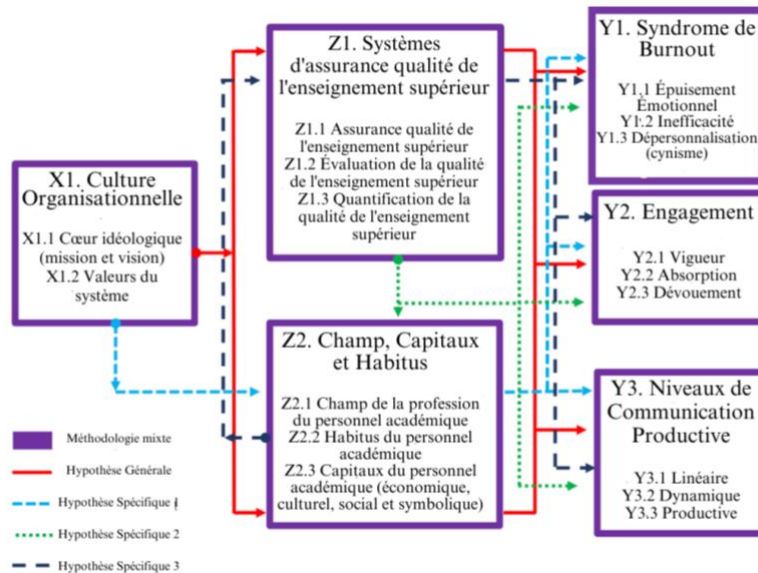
Z1. Systèmes d'assurance qualité de l'enseignement supérieur

Z1.1 Assurance qualité de l'enseignement supérieur
Z1.2 Évaluation de la qualité de l'enseignement supérieur
Z1.3 Quantification de la qualité de l'enseignement supérieur

Y1. Syndrome de Burnout

Y1.1 Épuisement Émotionnel
Y1.2 Inefficacité
Y1.3 Dépersonnalisation (cynisme)

X1. Culture Organisationnelle

X1.1 Cœur idéologique (mission et vision)
X1.2 Valeurs du système

Y2. Engagement

Y2.1 Vigueur
Y2.2 Absorption
Y2.3 Dévouement

Z2. Champ, Capitaux et Habitus

Z2.1 Champ de la profession du personnel académique
Z2.2 Habitus du personnel académique
Z2.3 Capitaux du personnel académique (économique, culturel, social et symbolique)

Y3. Niveaux de Communication Productive

Y3.1 Linéaire
Y3.2 Dynamique
Y3.3 Productive

Méthodologie mixte
Hypothèse Générale
Hypothèse Spécifique 1
Hypothèse Spécifique 2
Hypothèse Spécifique 3